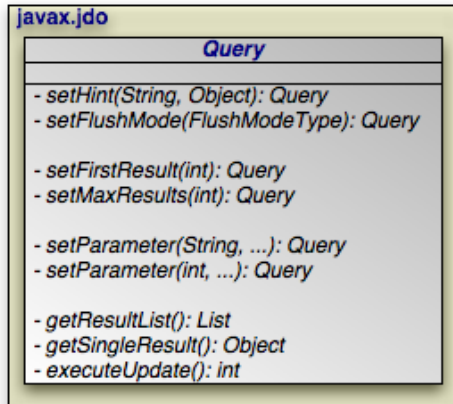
javax.jdo

Query

- setHint(String, Object): Query
- setFlushMode(FlushModeType): Query

- setFirstResult(int): Query
- setMaxResults(int): Query

- setParameter(String, ...): Query
- setParameter(int, ...): Query

- getResultList(): List
- getSingleResult(): Object
- executeUpdate(): int